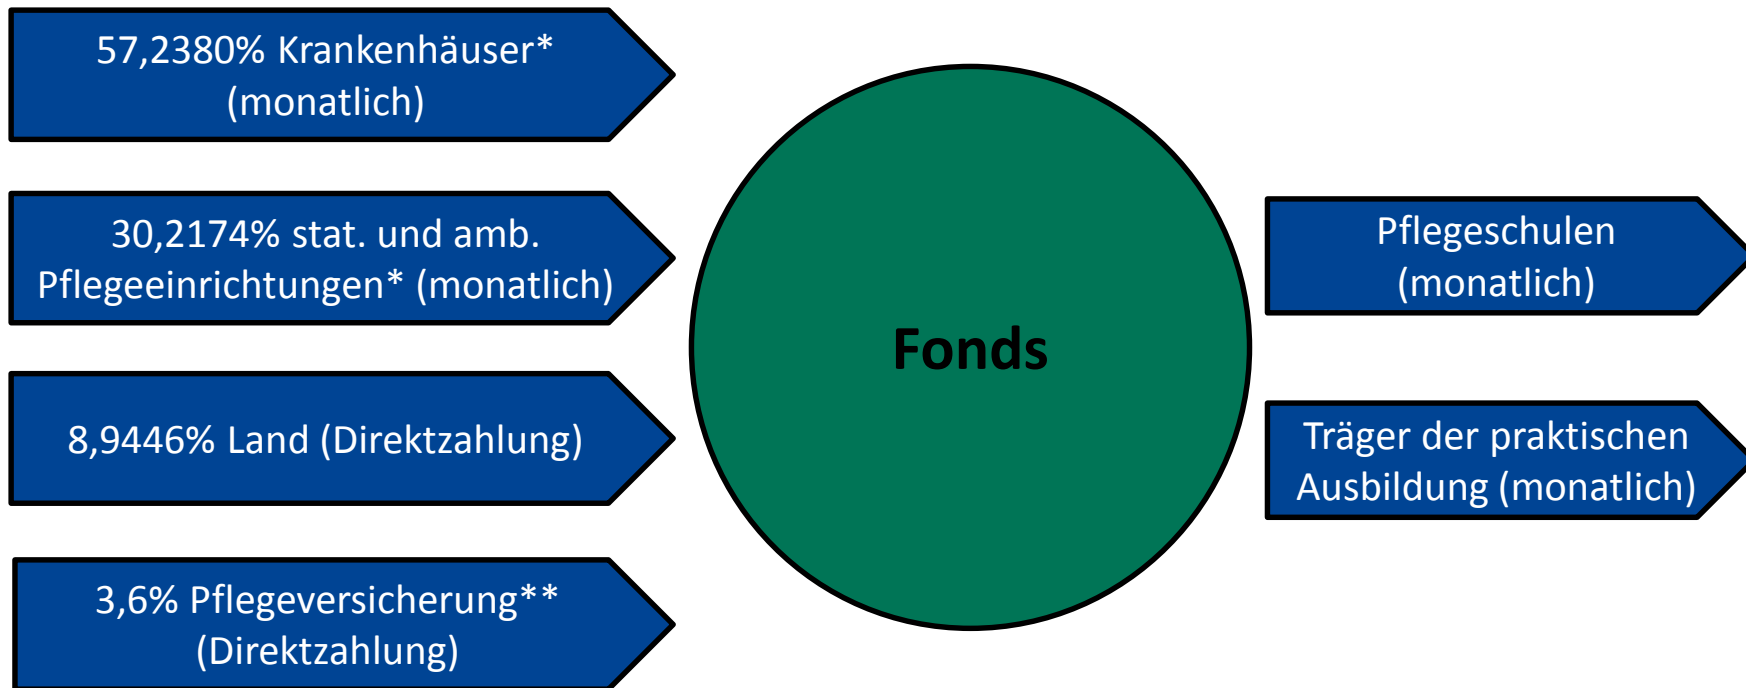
57,2380% Krankenhäuser* (monatlich)

30,2174% stat. und amb. Pflegeeinrichtungen* (monatlich)

8,9446% Land (Direktzahlung)

3,6% Pflegeversicherung** (Direktzahlung)

Fonds

Pflegeschulen (monatlich)

Träger der praktischen Ausbildung (monatlich)